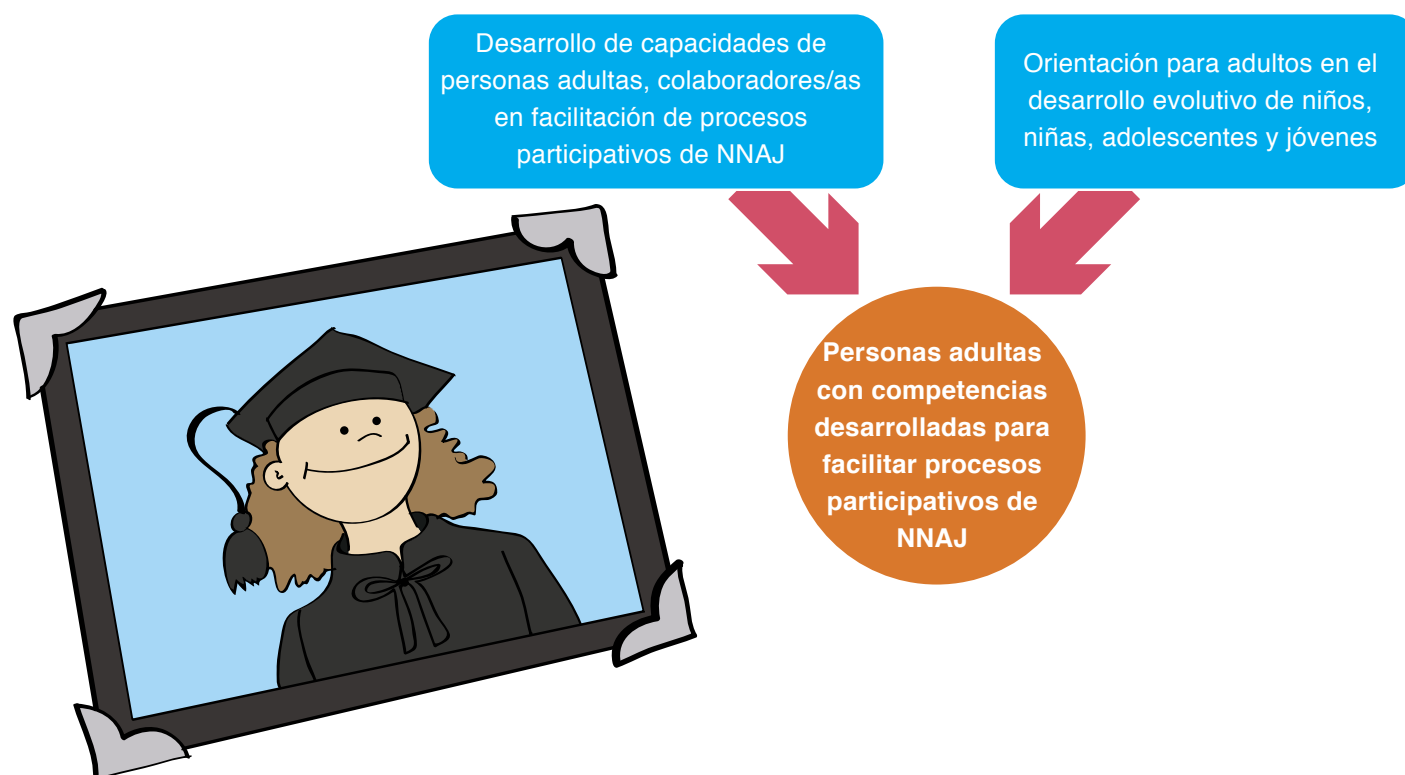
Desarrollo de capacidades de personas adultas, colaboradores/as en facilitación de procesos participativos de NNAJ

Orientación para adultos en el desarrollo evolutivo de niños, niñas, adolescentes y jóvenes

Personas adultas con competencias desarrolladas para facilitar procesos participativos de NNAJ